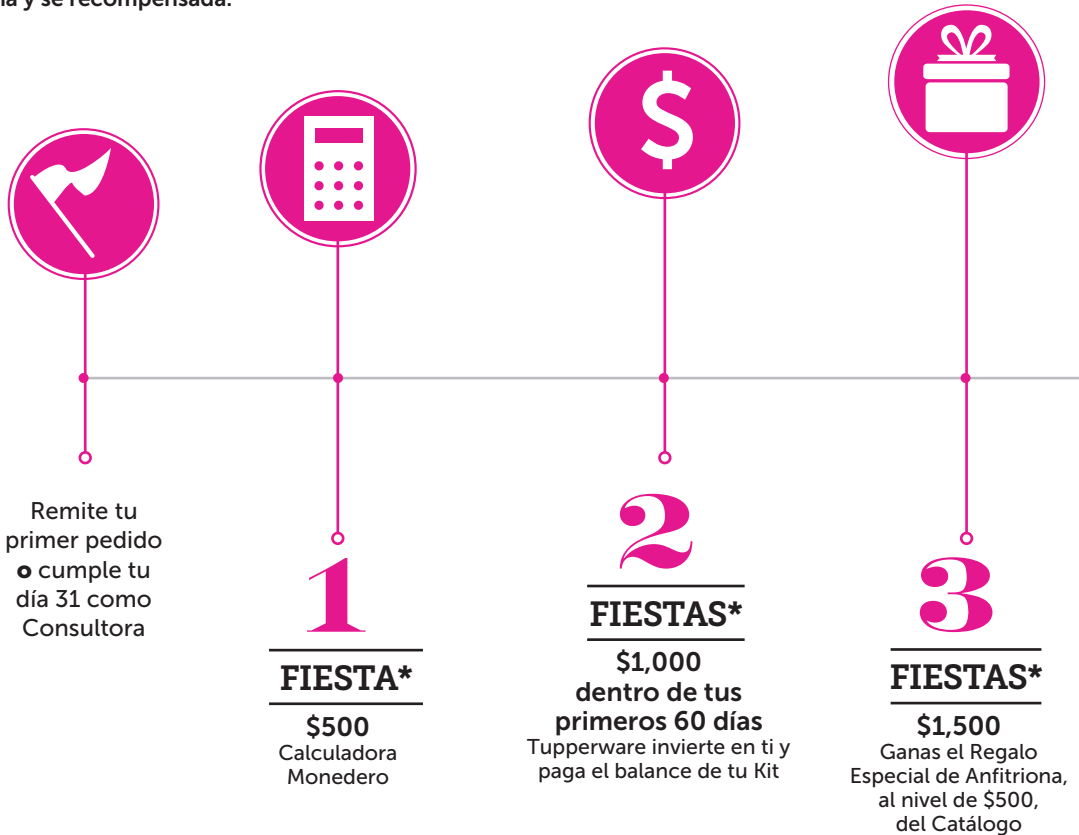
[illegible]ia y se recompensada.

Remite tu primer pedido o cumple tu día 31 como Consultora

1
FIESTA*
$500
Calculadora Monedero

2
FIESTAS*
$1,000
dentro de tus primeros 60 días
Tupperware invierte en ti y paga el balance de tu Kit

3
FIESTAS*
$1,500
Ganas el Regalo Especial de Anfitriona, al nivel de $500, del Catálogo